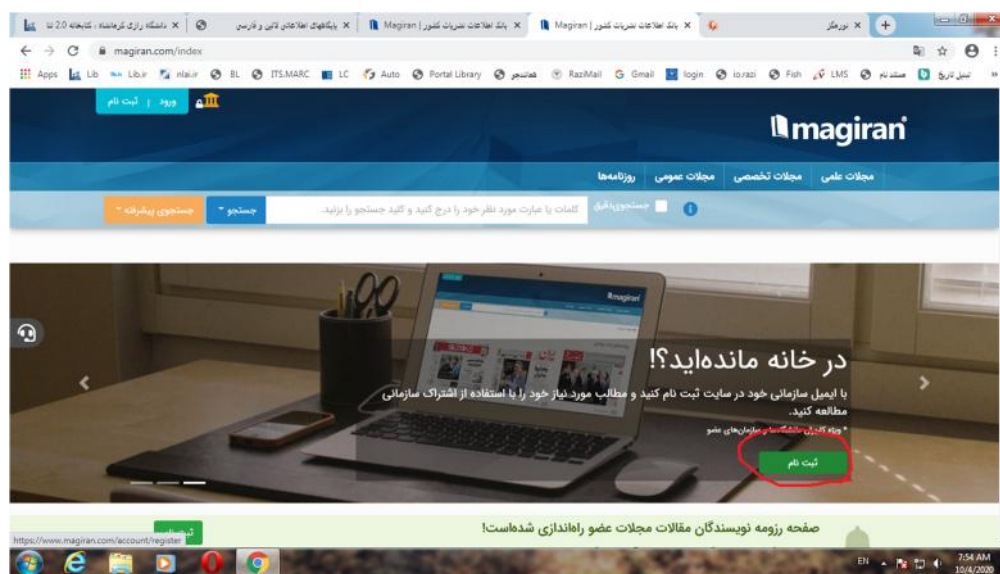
دانشگاه رازی کرمانشاه : کتابخانه 2.0 ما | پایگاههای اطلاعاتی لاتین و فارسی | Magiran | بانک اطلاعات نشریات کشور | Magiran | بانک اطلاعات نشریات کشور | نورمگز

magiran.com/index

Apps | Lib | Lib.ir | nlai.ir | BL | ITS.MARC | LC | Auto | Portal Library | همانندجو | RaziMail | Gmail | login | io.razi | Fish | LMS | مستند نام | تبدیل تاریخ

ورود | ثبت نام

magiran

مجلات علمی | مجلات تخصصی | مجلات عمومی | روزنامه‌ها

جستجوی دقیق | کلمات یا عبارت مورد نظر خود را درج کنید و کلید جستجو را بزنید. | جستجو | جستجوی پیشرفته

magiran

در خانه مانده‌اید؟!

با ایمیل سازمانی خود در سایت ثبت نام کنید و مطالب مورد نیاز خود را با استفاده از اشتراک سازمانی مطالعه کنید.

* ویژه کاربران دانشگاه‌ها و سازمان‌های عضو

ثبت نام

صفحه رزومه نویسندگان مقالات مجلات عضو راه‌اندازی شده‌است!

https://www.magiran.com/account/register

EN 7:54 AM 10/4/2020